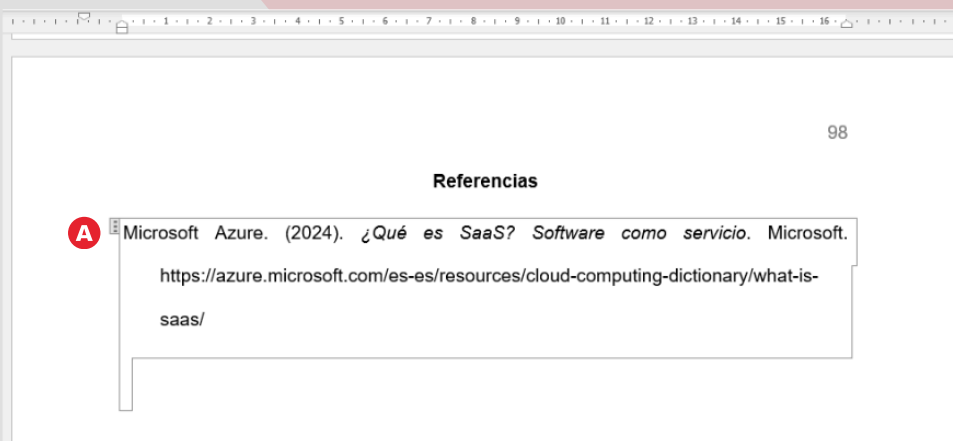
· 1 · 2 · 3 · 4 · 5 · 6 · 7 · 8 · 9 · 10 · 11 · 12 · 13 · 14 · 15 · 16 ·

98

**Referencias**

A

Microsoft Azure. (2024). *¿Qué es SaaS? Software como servicio*. Microsoft. https://azure.microsoft.com/es-es/resources/cloud-computing-dictionary/what-is-saas/